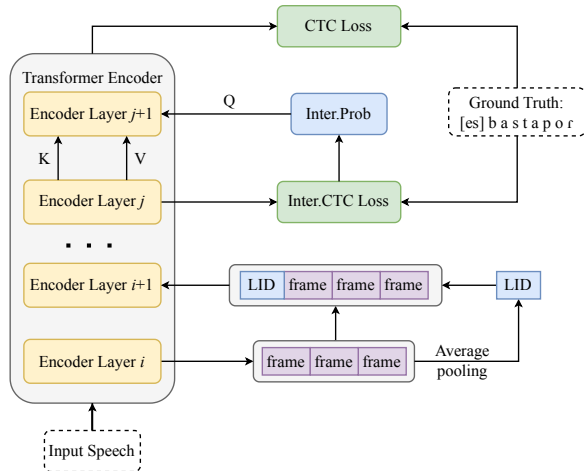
CTC Loss

Transformer Encoder

Encoder Layer $j$+1

Q

Inter.Prob

Ground Truth:
[es] b a s t a p o r

K

V

Encoder Layer $j$

Inter.CTC Loss

. . .

Encoder Layer $i$+1

| LID | frame | frame | frame |
|---|---|---|---|

LID

Encoder Layer $i$

| frame | frame | frame |
|---|---|---|

Average pooling

Input Speech